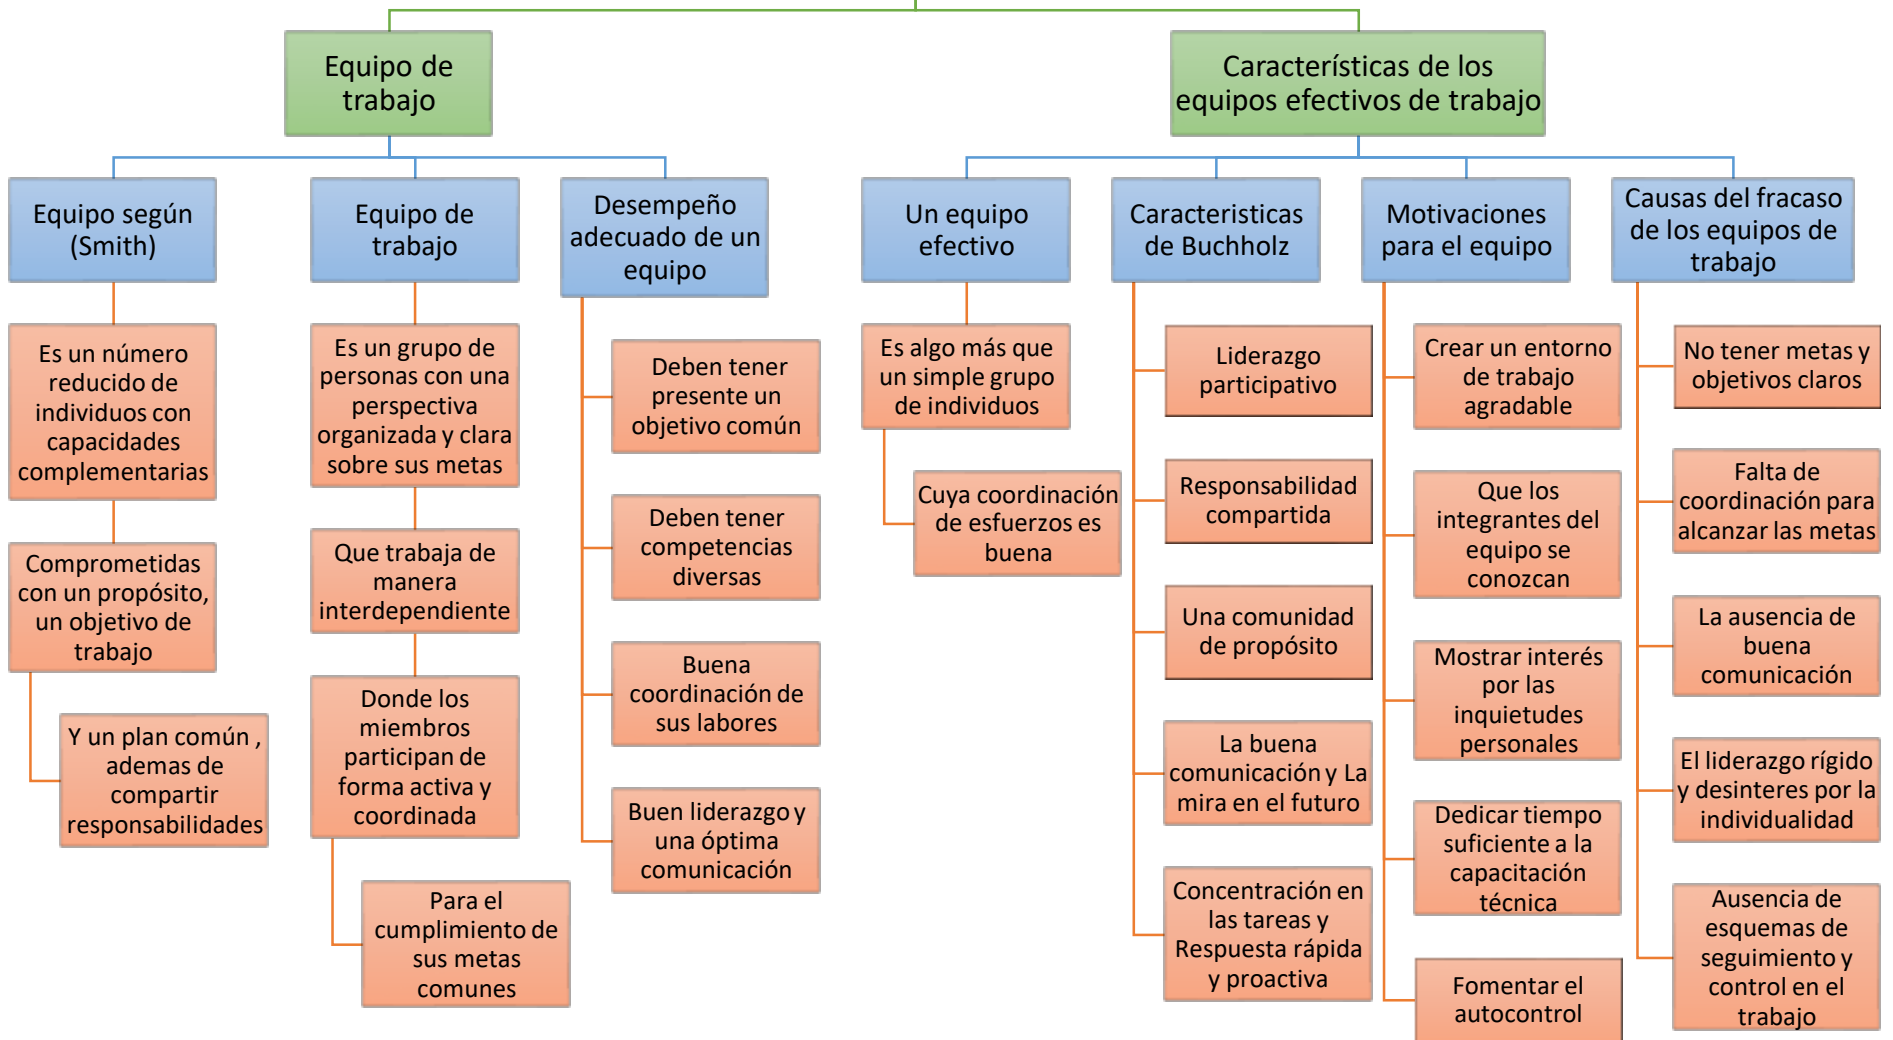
Equipo de trabajo

Características de los equipos efectivos de trabajo

Equipo según (Smith)

Es un número reducido de individuos con capacidades complementarias

Comprometidas con un propósito, un objetivo de trabajo

Y un plan común , ademas de compartir responsabilidades

Equipo de trabajo

Es un grupo de personas con una perspectiva organizada y clara sobre sus metas

Que trabaja de manera interdependiente

Donde los miembros participan de forma activa y coordinada

Para el cumplimiento de sus metas comunes

Desempeño adecuado de un equipo

Deben tener presente un objetivo común

Deben tener competencias diversas

Buena coordinación de sus labores

Buen liderazgo y una óptima comunicación

Un equipo efectivo

Es algo más que un simple grupo de individuos

Cuya coordinación de esfuerzos es buena

Caracteristicas de Buchholz

Liderazgo participativo

Responsabilidad compartida

Una comunidad de propósito

La buena comunicación y La mira en el futuro

Concentración en las tareas y Respuesta rápida y proactiva

Motivaciones para el equipo

Crear un entorno de trabajo agradable

Que los integrantes del equipo se conozcan

Mostrar interés por las inquietudes personales

Dedicar tiempo suficiente a la capacitación técnica

Fomentar el autocontrol

Causas del fracaso de los equipos de trabajo

No tener metas y objetivos claros

Falta de coordinación para alcanzar las metas

La ausencia de buena comunicación

El liderazgo rígido y desinteres por la individualidad

Ausencia de esquemas de seguimiento y control en el trabajo